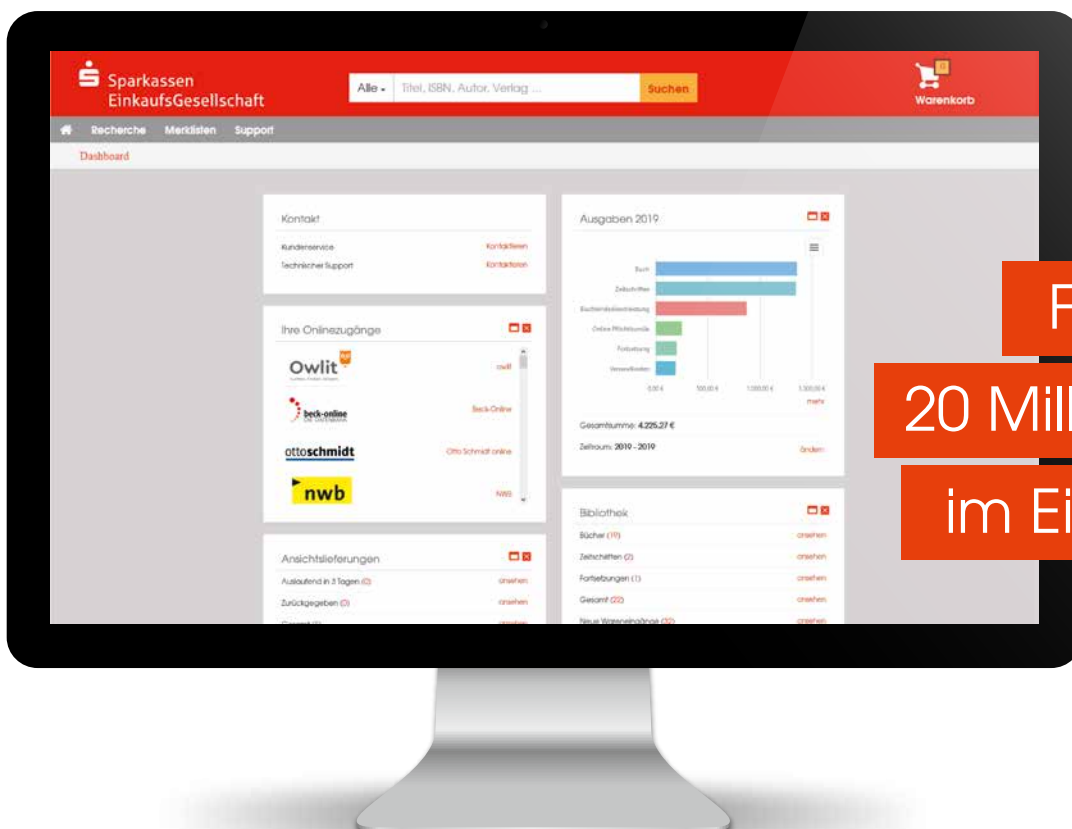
Sparkassen EinkaufsGesellschaft

Alle ▾ Titel, ISBN, Autor, Verlag ... Suchen

Warenkorb

Recherche Merklisten Support

Dashboard

Kontakt

Kundenservice Kontaktieren

Technischer Support Kontaktieren

Ihre Onlinezugänge

Owlit owlit

beck-online Beck-Online

ottoschmidt Otto Schmidt online

nwb NWB

Ansichtslieferungen

Auslaufend in 3 Tagen (0) ansehen

Zurückgegeben (0) ansehen

Ausgaben 2019

Buch

Zeitschriften

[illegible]

Online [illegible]

Fortsetzung

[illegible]

0,00 € 500,00 € 1.000,00 € 1.500,00 €

mehr

Gesamtsumme: 4.225,27 €

Zeitraum: 2019 - 2019 ändern

Bibliothek

Bücher (19) ansehen

Zeitschriften (2) ansehen

Fortsetzungen (1) ansehen

Gesamt (22) ansehen

Neue Wareneingänge (32) ansehen

F

20 Mil

im Ei